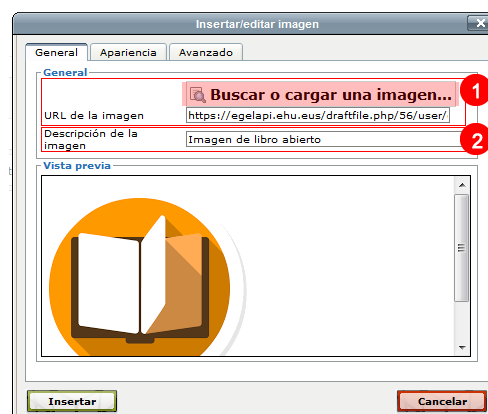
Insertar/editar imagen

General | Apariencia | Avanzado

General

Buscar o cargar una imagen...

1

URL de la imagen https://egelapi.ehu.eus/draftfile.php/56/user/

Descripción de la imagen Imagen de libro abierto

2

Vista previa

Insertar

Cancelar